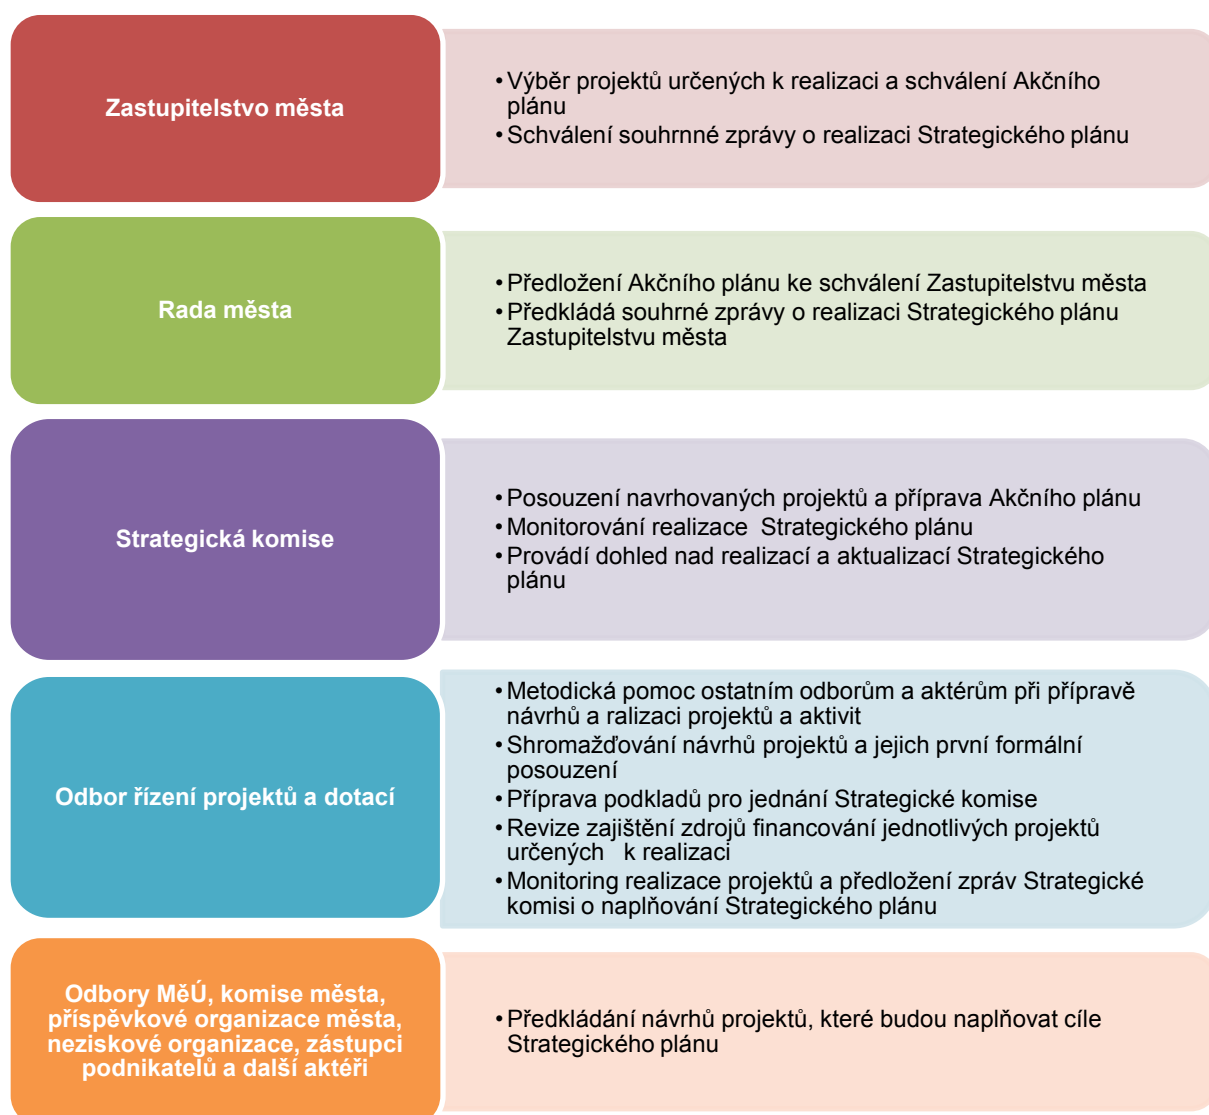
Zastupitelstvo města

• Výběr projektů určených k realizaci a schválení Akčního plánu
• Schválení souhrnné zprávy o realizaci Strategického plánu

Rada města

• Předložení Akčního plánu ke schválení Zastupitelstvu města
• Předkládá souhrnné zprávy o realizaci Strategického plánu Zastupitelstvu města

Strategická komise

• Posouzení navrhovaných projektů a příprava Akčního plánu
• Monitorování realizace  Strategického plánu
• Provádí dohled nad realizací a aktualizací Strategického plánu

Odbor řízení projektů a dotací

• Metodická pomoc ostatním odborům a aktérům při přípravě návrhů a ralizaci projektů a aktivit
• Shromažďování návrhů projektů a jejich první formální posouzení
• Příprava podkladů pro jednání Strategické komise
• Revize zajištění zdrojů financování jednotlivých projektů určených   k realizaci
• Monitoring realizace projektů a předložení zpráv Strategické komisi o naplňování Strategického plánu

Odbory MěÚ, komise města, příspěvkové organizace města, neziskové organizace, zástupci podnikatelů a další aktéři

• Předkládání návrhů projektů, které budou naplňovat cíle Strategického plánu